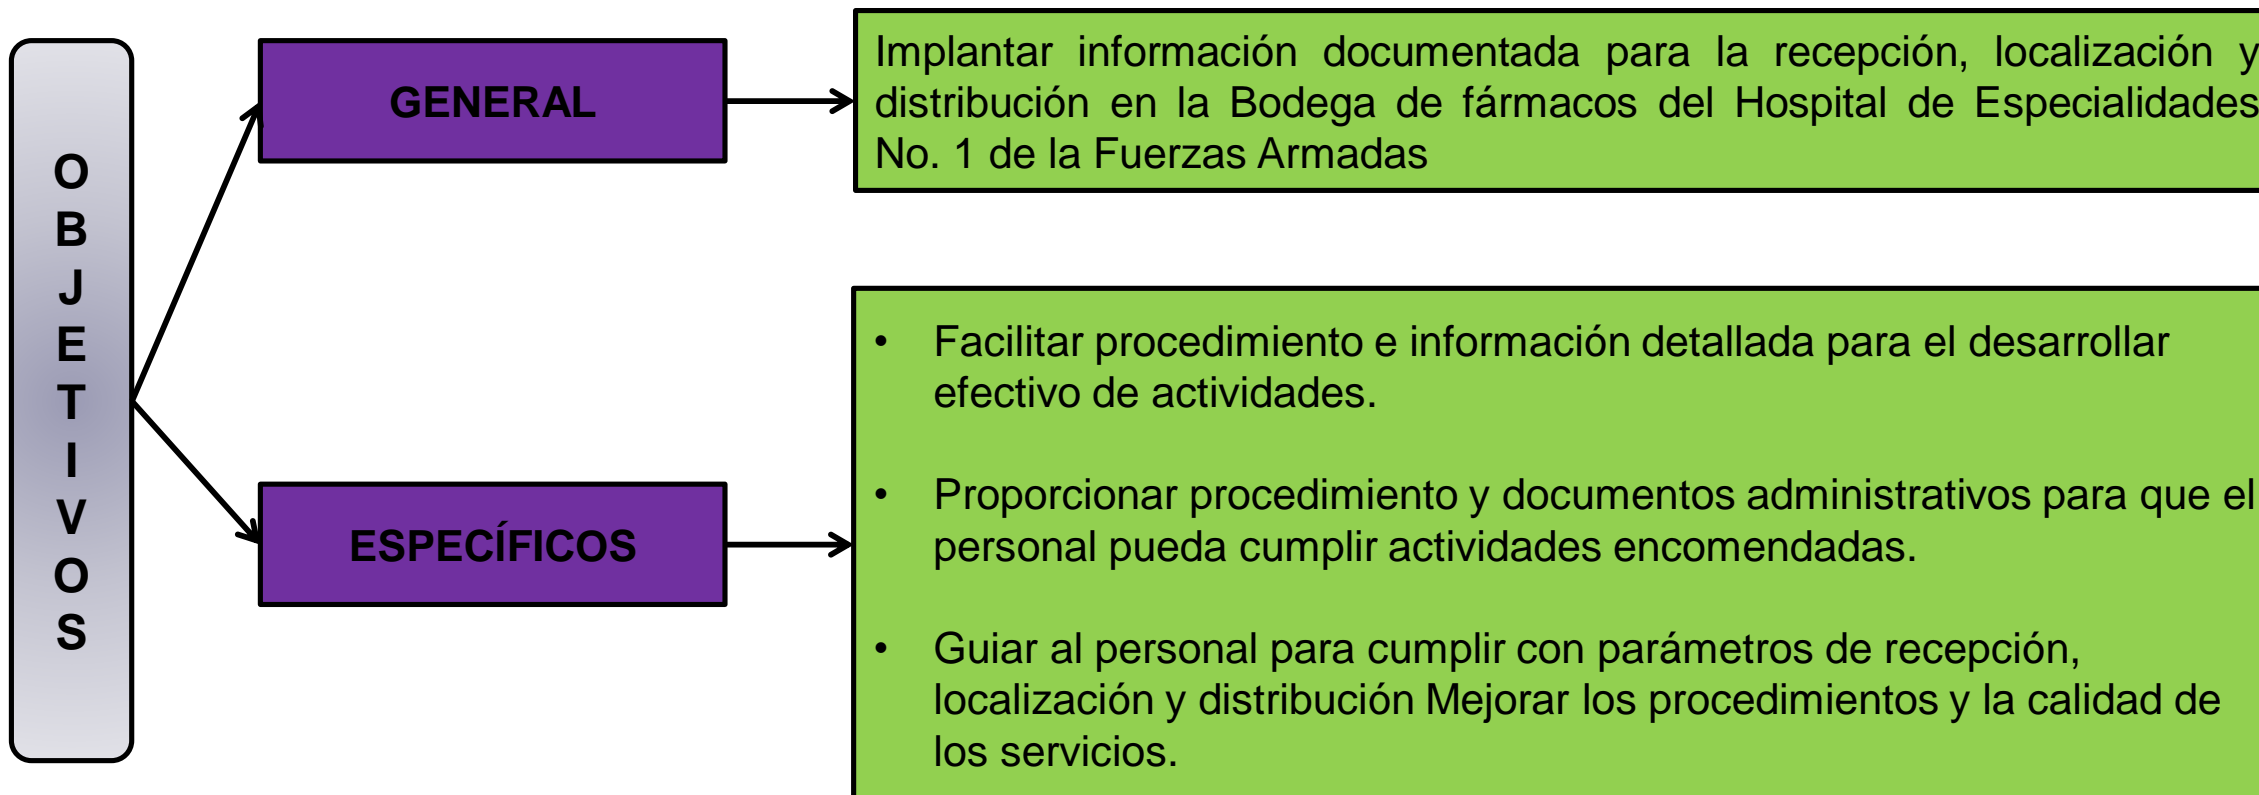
OBJETIVOS

GENERAL

Implantar información documentada para la recepción, localización y distribución en la Bodega de fármacos del Hospital de Especialidades No. 1 de la Fuerzas Armadas

ESPECÍFICOS

• Facilitar procedimiento e información detallada para el desarrollar efectivo de actividades.

• Proporcionar procedimiento y documentos administrativos para que el personal pueda cumplir actividades encomendadas.

• Guiar al personal para cumplir con parámetros de recepción, localización y distribución Mejorar los procedimientos y la calidad de los servicios.